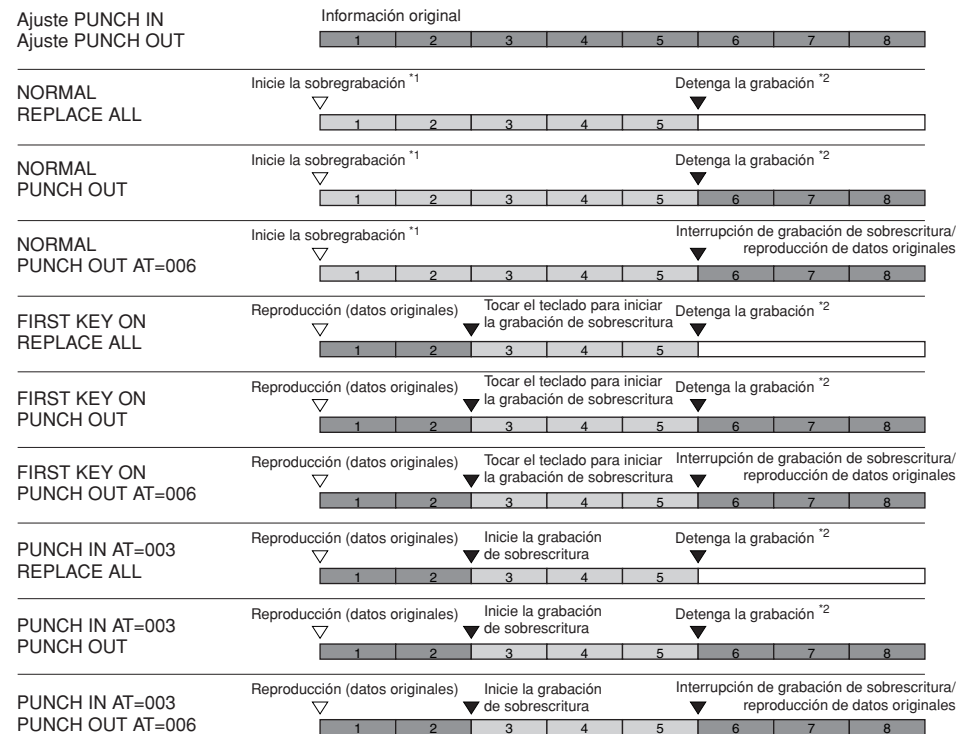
Ajuste PUNCH IN
Ajuste PUNCH OUT

Información original
1 2 3 4 5 6 7 8

NORMAL
REPLACE ALL

Inicie la sobregrabación $^{*1}$
Detenga la grabación $^{*2}$
1 2 3 4 5

NORMAL
PUNCH OUT

Inicie la sobregrabación $^{*1}$
Detenga la grabación $^{*2}$
1 2 3 4 5 6 7 8

NORMAL
PUNCH OUT AT=006

Inicie la sobregrabación $^{*1}$
Interrupción de grabación de sobrescritura/ reproducción de datos originales
1 2 3 4 5 6 7 8

FIRST KEY ON
REPLACE ALL

Reproducción (datos originales)
Tocar el teclado para iniciar la grabación de sobrescritura
Detenga la grabación $^{*2}$
1 2 3 4 5

FIRST KEY ON
PUNCH OUT

Reproducción (datos originales)
Tocar el teclado para iniciar la grabación de sobrescritura
Detenga la grabación $^{*2}$
1 2 3 4 5 6 7 8

FIRST KEY ON
PUNCH OUT AT=006

Reproducción (datos originales)
Tocar el teclado para iniciar la grabación de sobrescritura
Interrupción de grabación de sobrescritura/ reproducción de datos originales
1 2 3 4 5 6 7 8

PUNCH IN AT=003
REPLACE ALL

Reproducción (datos originales)
Inicie la grabación de sobrescritura
Detenga la grabación $^{*2}$
1 2 3 4 5

PUNCH IN AT=003
PUNCH OUT

Reproducción (datos originales)
Inicie la grabación de sobrescritura
Detenga la grabación $^{*2}$
1 2 3 4 5 6 7 8

PUNCH IN AT=003
PUNCH OUT AT=006

Reproducción (datos originales)
Inicie la grabación de sobrescritura
Interrupción de grabación de sobrescritura/ reproducción de datos originales
1 2 3 4 5 6 7 8